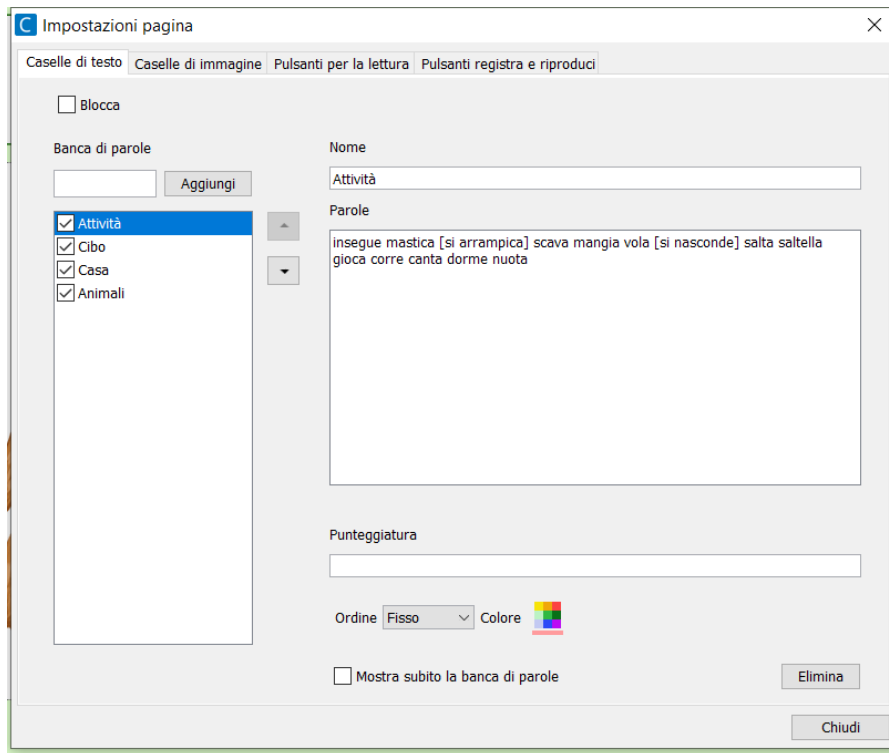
C Impostazioni pagina

X

Caselle di testo | Caselle di immagine | Pulsanti per la lettura | Pulsanti registra e riproduci

Blocca

Banca di parole

Aggiungi

Attività
Cibo
Casa
Animali

Nome

Attività

Parole

insegue mastica [si arrampica] scava mangia vola [si nasconde] salta saltella gioca corre canta dorme nuota

Punteggiatura

Ordine Fisso Colore

Mostra subito la banca di parole

Elimina

Chiudi